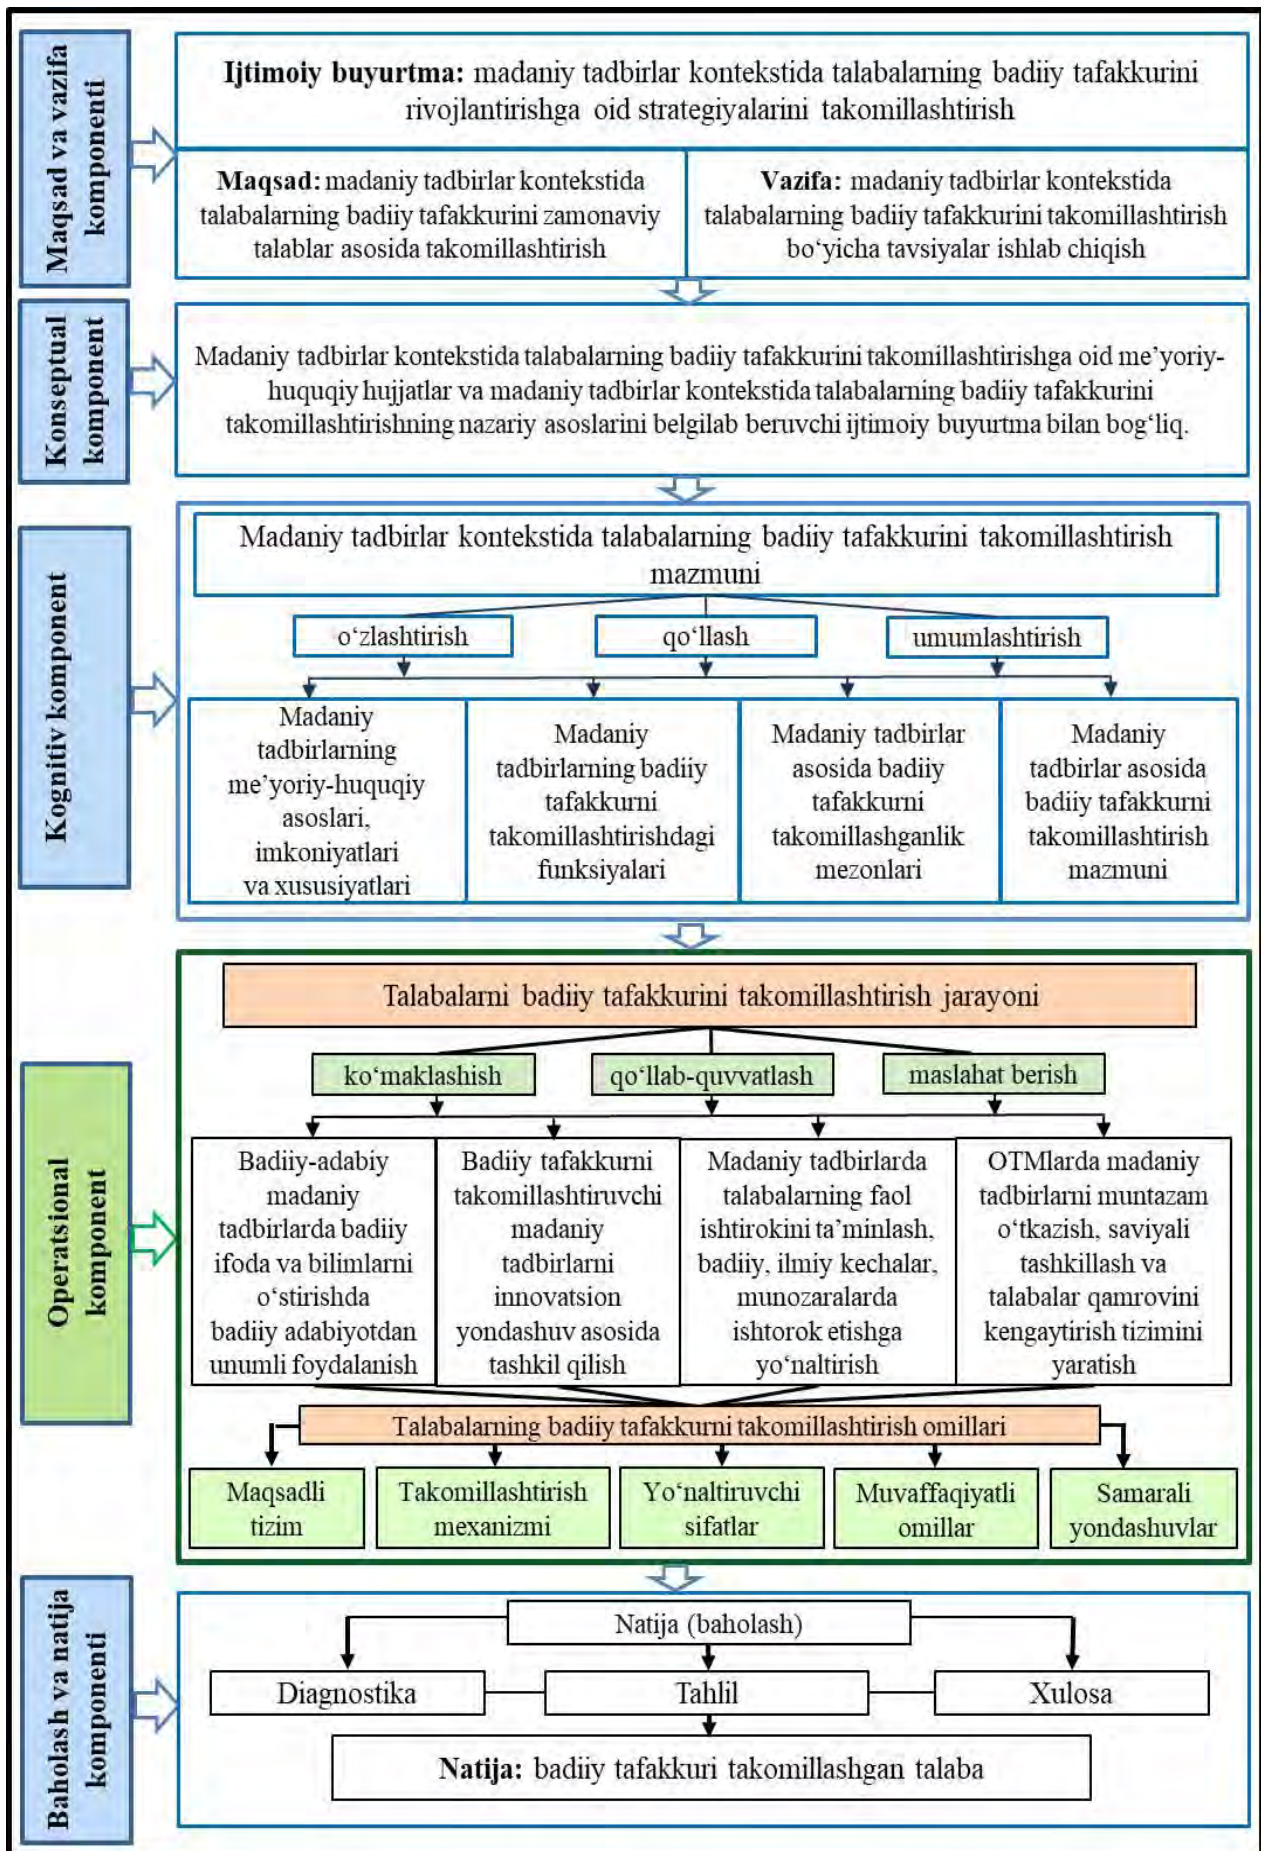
Maqsad va vazifa komponenti

**Ijtimoiy buyurtma:** madaniy tadbirlar kontekstida talabalarning badiiy tafakkurini rivojlantirishga oid strategiyalarini takomillashtirish

**Maqsad:** madaniy tadbirlar kontekstida talabalarning badiiy tafakkurini zamonaviy talablar asosida takomillashtirish

**Vazifa:** madaniy tadbirlar kontekstida talabalarning badiiy tafakkurini takomillashtirish bo'yicha tavsiyalar ishlab chiqish

Konseptual komponent

Madaniy tadbirlar kontekstida talabalarning badiiy tafakkurini takomillashtirishga oid me'yoriy-huquqiy hujjatlar va madaniy tadbirlar kontekstida talabalarning badiiy tafakkurini takomillashtirishning nazariy asoslarini belgilab beruvchi ijtimoiy buyurtma bilan bog'liq.

Kognitiv komponent

Madaniy tadbirlar kontekstida talabalarning badiiy tafakkurini takomillashtirish mazmuni

o'zlashtirish

qo'llash

umumlashtirish

Madaniy tadbirlarning me'yoriy-huquqiy asoslari, imkoniyatlari va xususiyatlari

Madaniy tadbirlarning badiiy tafakkurni takomillashtirishdagi funksiyalari

Madaniy tadbirlar asosida badiiy tafakkurni takomillashganlik mezonlari

Madaniy tadbirlar asosida badiiy tafakkurni takomillashtirish mazmuni

Operatsional komponent

Talabalarni badiiy tafakkurini takomillashtirish jarayoni

ko'maklashish

qo'llab-quvvatlash

maslahat berish

Badiiy-adabiy madaniy tadbirlarda badiiy ifoda va bilimlarni o'stirishda badiiy adabiyotdan unumli foydalanish

Badiiy tafakkurni takomillashtiruvchi madaniy tadbirlarni innovatsion yondashuv asosida tashkil qilish

Madaniy tadbirlarda talabalarning faol ishtirokini ta'minlash, badiiy, ilmiy kechalar, munozaralarda ishtorok etishga yo'naltirish

OTMlarda madaniy tadbirlarni muntazam o'tkazish, saviyali tashkillash va talabalar qamrovini kengaytirish tizimini yaratish

Talabalarning badiiy tafakkurni takomillashtirish omillari

Maqsadli tizim

Takomillashtirish mexanizmi

Yo'naltiruvchi sifatlar

Muvaffaqiyatli omillar

Samarali yondashuvlar

Baholash va natija komponenti

Natija (baholash)

Diagnostika

Tahlil

Xulosa

**Natija:** badiiy tafakkuri takomillashgan talaba